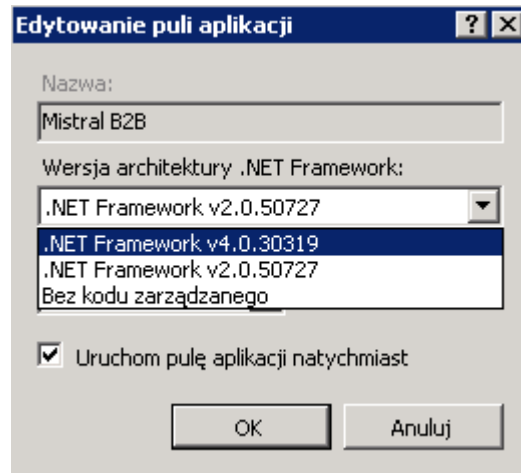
Edytowanie puli aplikacji

?

Nazwa:

Mistral B2B

Wersja architektury .NET Framework:

.NET Framework v2.0.50727

.NET Framework v4.0.30319
.NET Framework v2.0.50727
Bez kodu zarządzanego

Uruchom pulę aplikacji natychmiast

OK

Anuluj